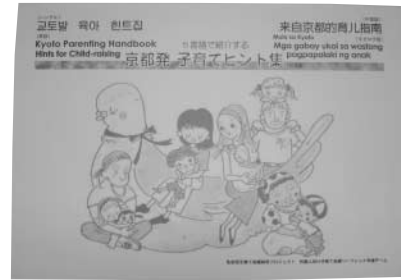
(ハングル)
교토발 육아 힌트집
(英語)
Kyoto Parenting Handbook
Hints for Child-raising
5ヶ国語で紹介する
京都発 子育てヒント集
(中国語)
来自京都的育儿指南
(タガログ語)
Mula sa Kyoto
Mga gabay ukol sa wastong pagpapalaki ng anak
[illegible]